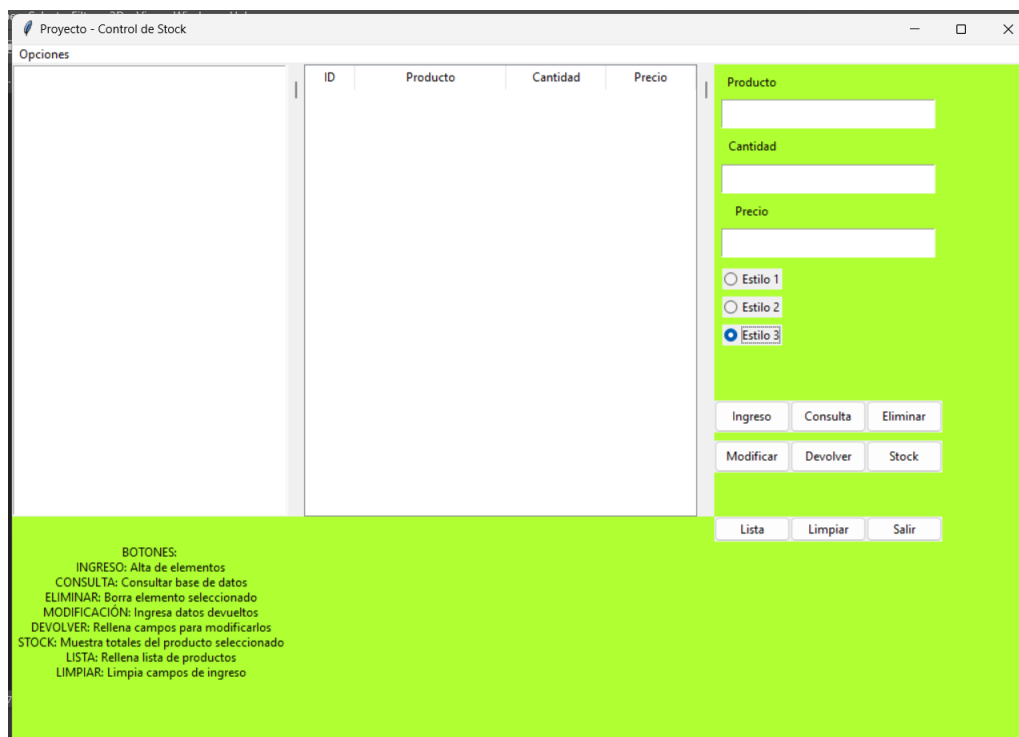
Proyecto - Control de Stock

Opciones

| ID | Producto | Cantidad | Precio |
|---|---|---|---|

Producto

Cantidad

Precio

Estilo 1
Estilo 2
Estilo 3

Ingreso
Consulta
Eliminar
Modificar
Devolver
Stock
Lista
Limpiar
Salir

BOTONES:
INGRESO: Alta de elementos
CONSULTA: Consultar base de datos
ELIMINAR: Borra elemento seleccionado
MODIFICACIÓN: Ingresa datos devueltos
DEVOLVER: Rellena campos para modificarlos
STOCK: Muestra totales del producto seleccionado
LISTA: Rellena lista de productos
LIMPIAR: Limpia campos de ingreso